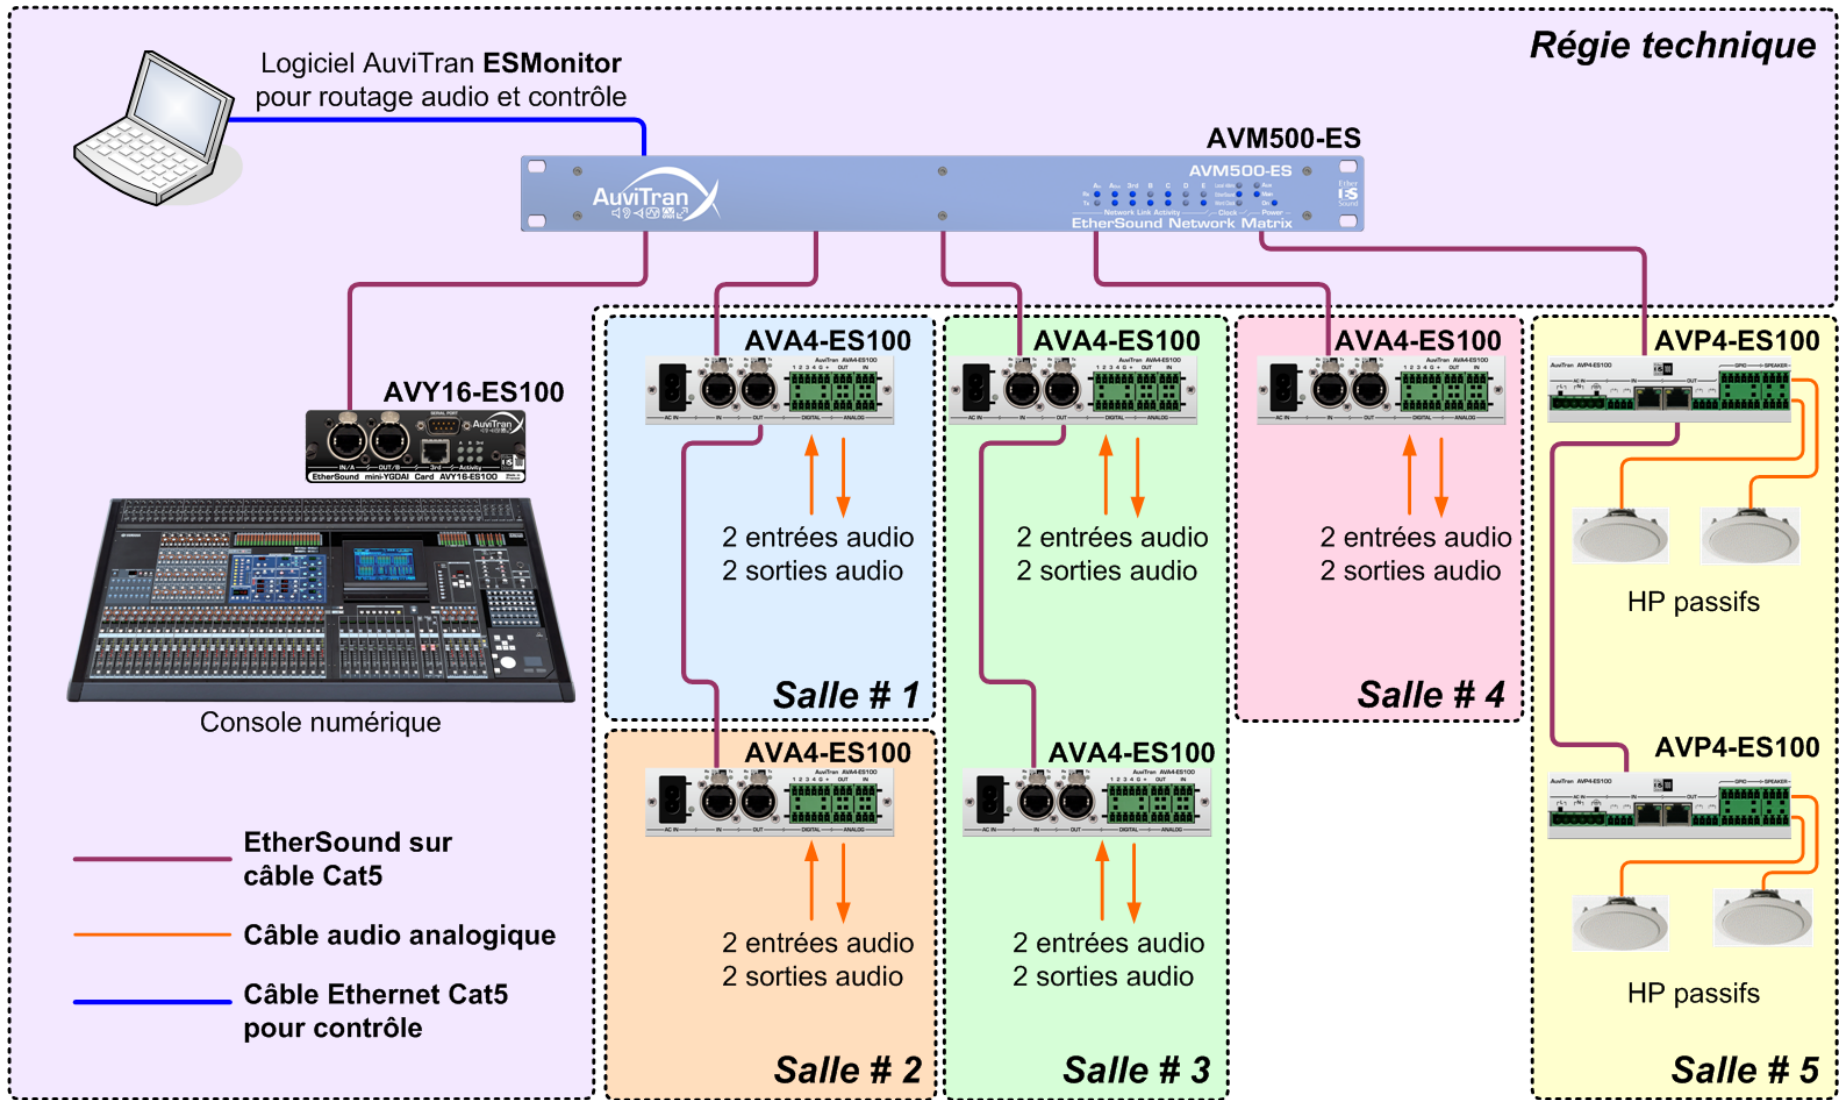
Régie technique

Logiciel AuviTran ESMonitor
pour routage audio et contrôle

AVM500-ES

AuviTran

AVM500-ES

EtherSound Network Matrix

AVY16-ES100

Console numérique

AVA4-ES100

2 entrées audio
2 sorties audio

Salle # 1

AVA4-ES100

2 entrées audio
2 sorties audio

AVA4-ES100

2 entrées audio
2 sorties audio

Salle # 4

AVP4-ES100

HP passifs

AVA4-ES100

2 entrées audio
2 sorties audio

Salle # 2

AVA4-ES100

2 entrées audio
2 sorties audio

Salle # 3

AVP4-ES100

HP passifs

Salle # 5

EtherSound sur
câble Cat5

Câble audio analogique

Câble Ethernet Cat5
pour contrôle